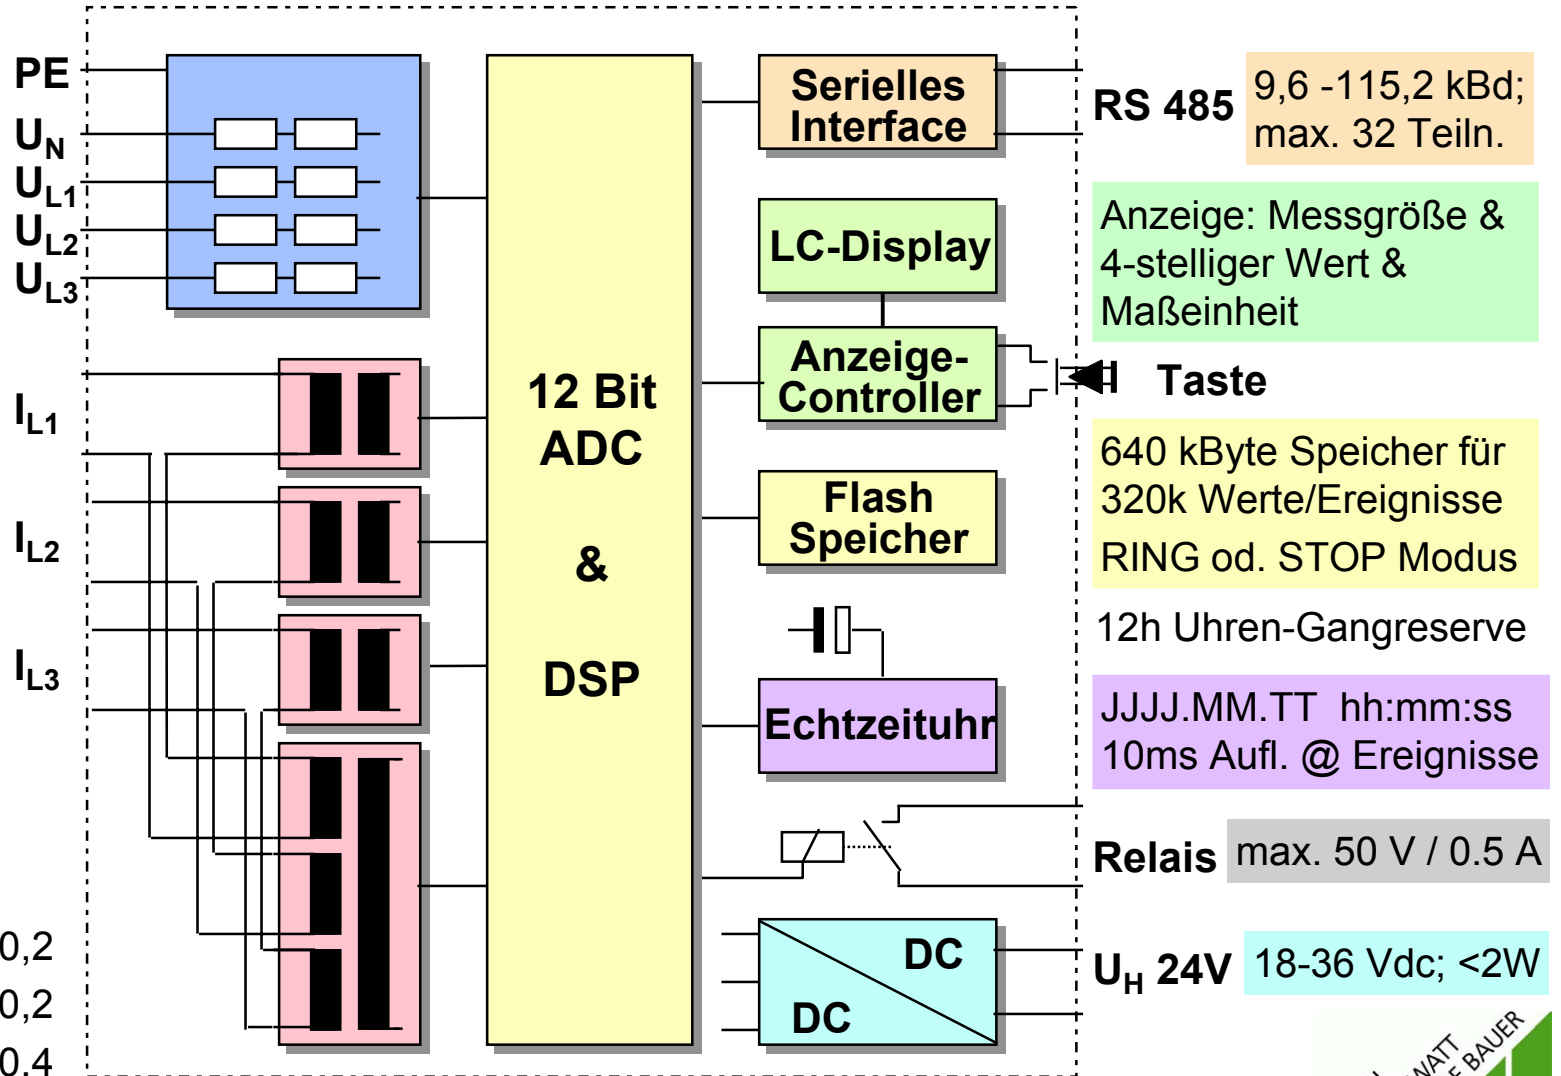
PE
$U_N$
$U_{L1}$
$U_{L2}$
$U_{L3}$

$I_{L1}$
$I_{L2}$
$I_{L3}$

0,2
0,2
0,4

12 Bit
ADC
&
DSP

Serielles Interface

LC-Display

Anzeige-Controller

Flash Speicher

Echtzeituhr

DC
DC

RS 485

9,6 -115,2 kBd;
max. 32 Teiln.

Anzeige: Messgröße &
4-stelliger Wert &
Maßeinheit

Taste

640 kByte Speicher für
320k Werte/Ereignisse
RING od. STOP Modus

12h Uhren-Gangreserve

JJJJ.MM.TT hh:mm:ss
10ms Aufl. @ Ereignisse

Relais

max. 50 V / 0.5 A

$U_H$ 24V

18-36 Vdc; <2W

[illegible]WATT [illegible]BAUER